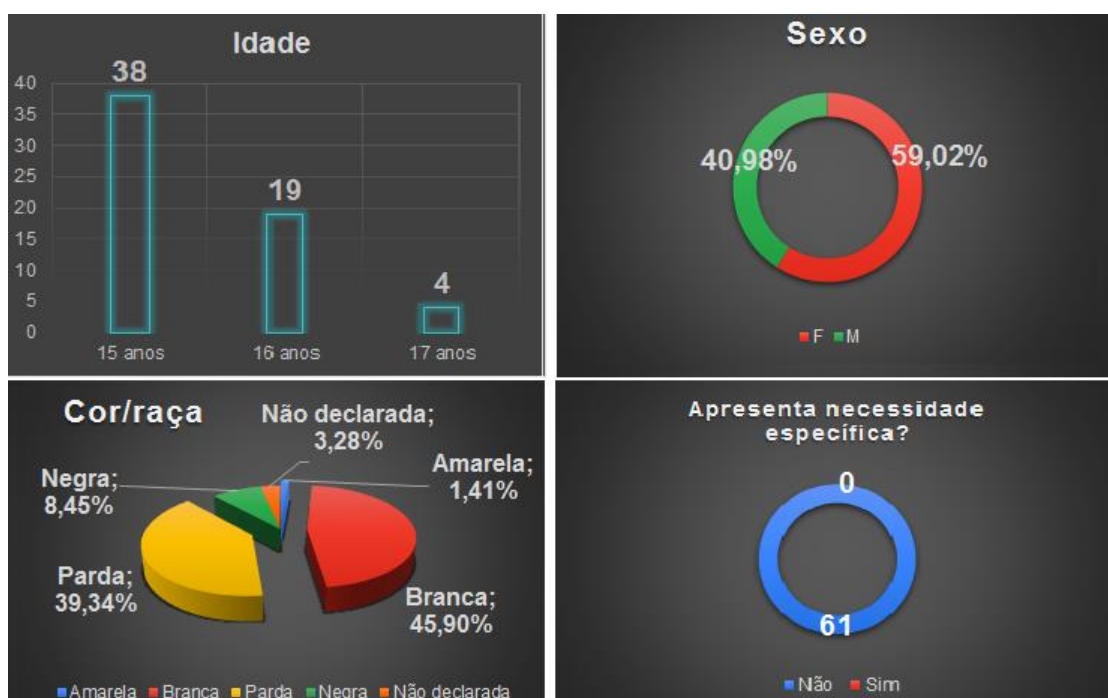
Idade

40
35
30
25
20
15
10
5
0

38
19
4

15 anos
16 anos
17 anos

Sexo

40,98%
59,02%

F M

Cor/raça

Não declarada; 3,28%
Amarela; 1,41%
Negra; 8,45%
Parda; 39,34%
Branca; 45,90%

Amarela Branca Parda Negra Não declarada

Apresenta necessidade específica?

0
61

Não Sim